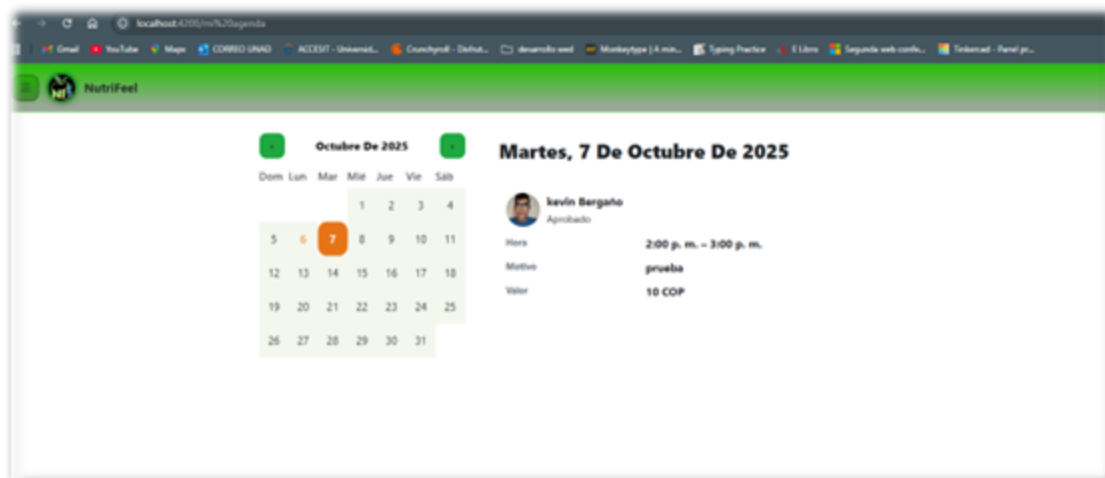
localhost:4200/mi%20agenda

Gmail YouTube Maps CORREO UNAD ACCESIT - Universid... Crunchyroll - Disfrut... desarrollo wed Monkeytype | A min... Typing Practice E Libro Segunda web confe... Tinkercad - Panel pr...

NutriFeel

‹ Octubre De 2025 ›

| Dom | Lun | Mar | Mié | Jue | Vie | Sáb |
|---|---|---|---|---|---|---|
| | | | 1 | 2 | 3 | 4 |
| 5 | 6 | 7 | 8 | 9 | 10 | 11 |
| 12 | 13 | 14 | 15 | 16 | 17 | 18 |
| 19 | 20 | 21 | 22 | 23 | 24 | 25 |
| 26 | 27 | 28 | 29 | 30 | 31 | |

Martes, 7 De Octubre De 2025

kevin Bergaño
Aprobado

Hora 2:00 p. m. – 3:00 p. m.
Motivo prueba
Valor 10 COP